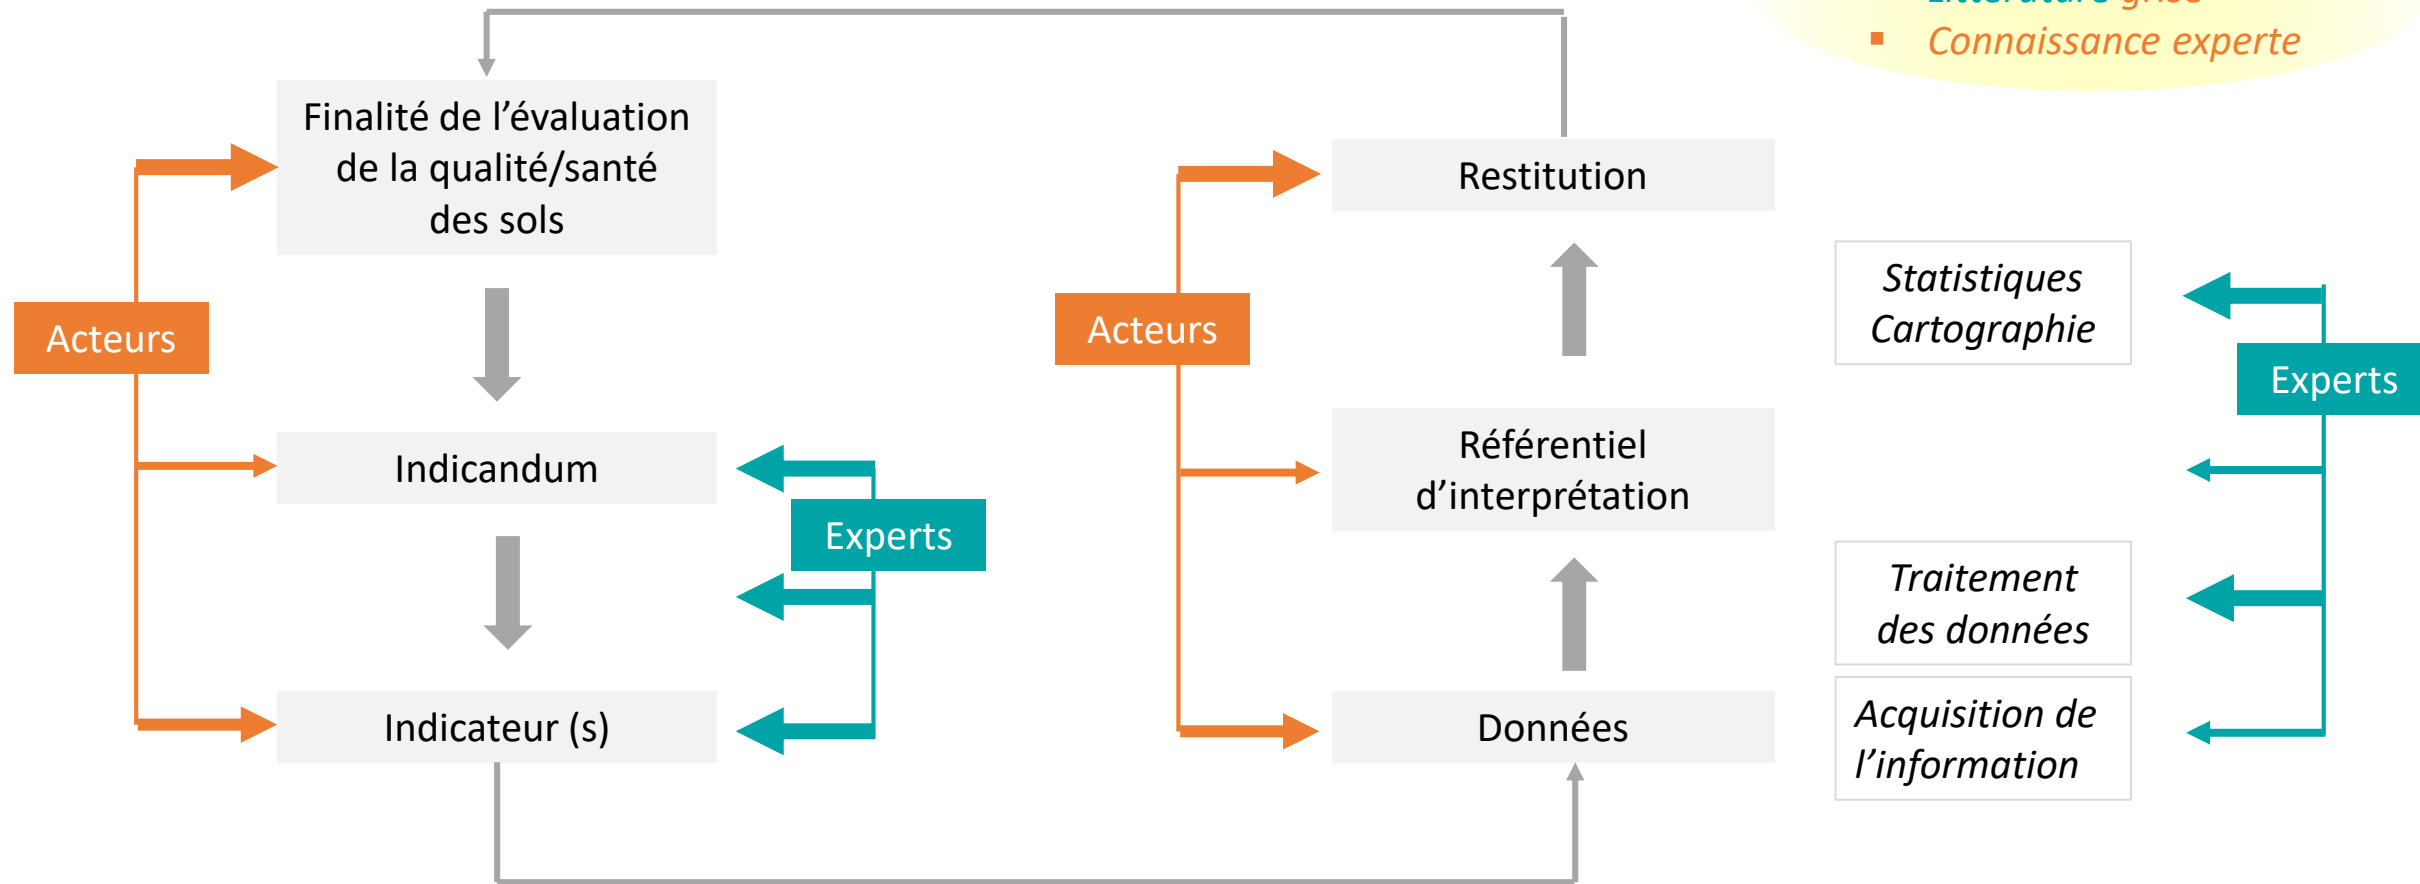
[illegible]

Connaissance experte

Finalité de l'évaluation de la qualité/santé des sols

Acteurs

Indicandum

Experts

Indicateur (s)

Restitution

Acteurs

Référentiel d'interprétation

Données

Statistiques Cartographie

Experts

Traitement des données

Acquisition de l'information